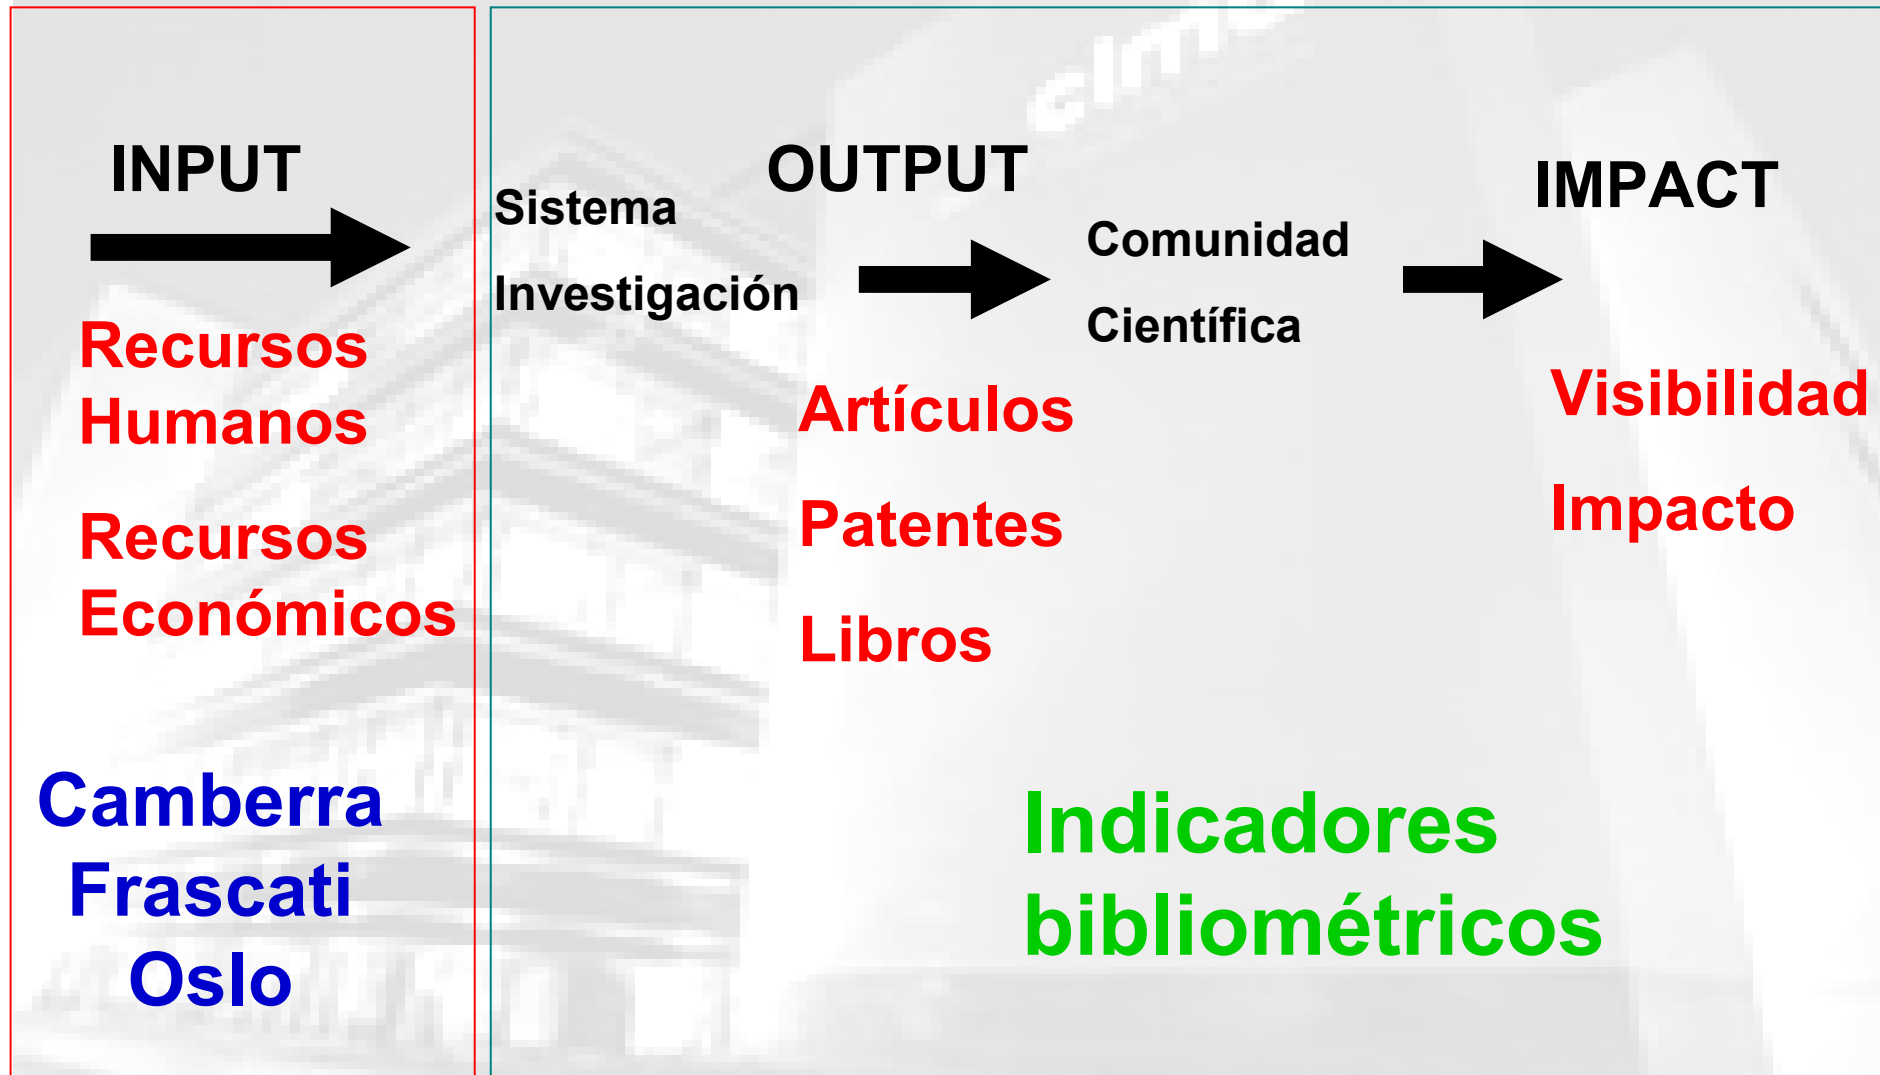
INPUT

Recursos Humanos

Recursos Económicos

Camberra
Frascati
Oslo

Sistema Investigación

OUTPUT

Comunidad Científica

IMPACT

Artículos

Patentes

Libros

Visibilidad

Impacto

Indicadores bibliométricos